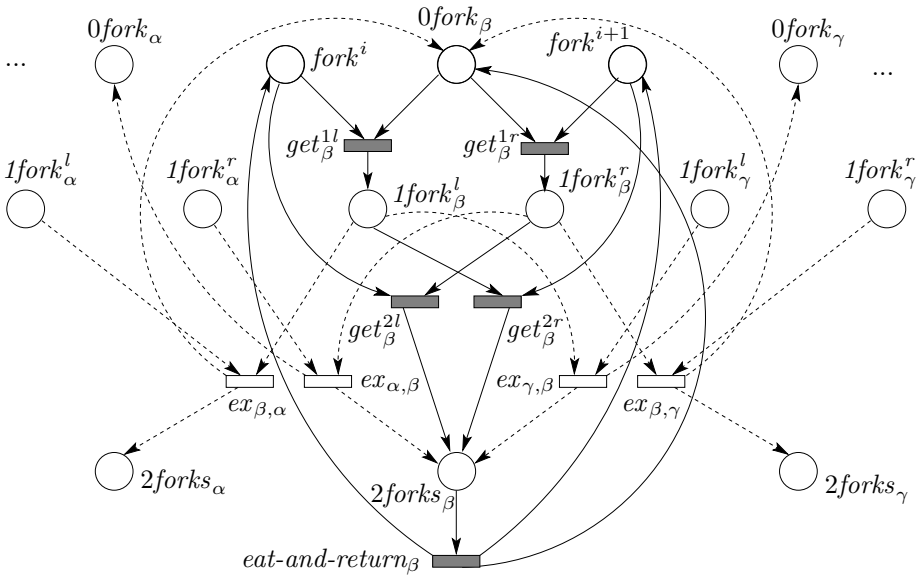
...

$0fork_\alpha$

$0fork_\beta$

$fork^i$

$fork^{i+1}$

$0fork_\gamma$

...

$get^{1l}_\beta$

$get^{1r}_\beta$

$1fork^l_\alpha$

$1fork^r_\alpha$

$1fork^l_\beta$

$1fork^r_\beta$

$1fork^l_\gamma$

$1fork^r_\gamma$

$get^{2l}_\beta$

$get^{2r}_\beta$

$ex_{\alpha,\beta}$

$ex_{\gamma,\beta}$

$ex_{\beta,\alpha}$

$ex_{\beta,\gamma}$

$2forks_\alpha$

$2forks_\beta$

$2forks_\gamma$

$eat\text{-}and\text{-}return_\beta$